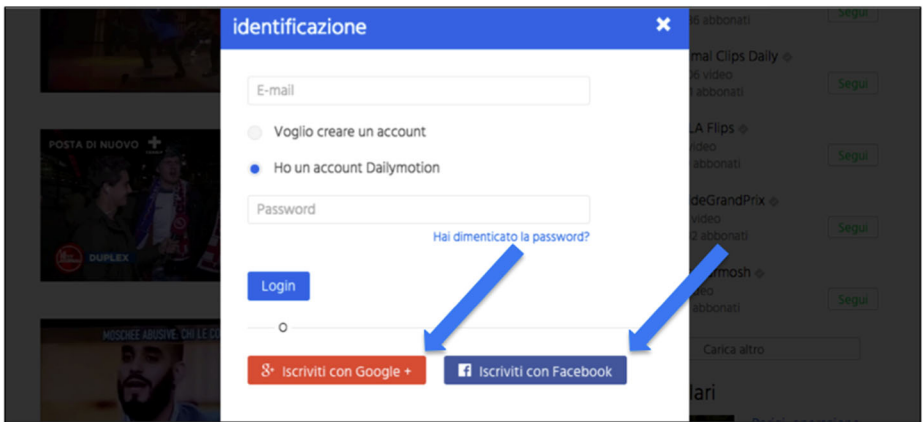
identificazione

E-mail

Voglio creare un account

Ho un account Dailymotion

Password

Hai dimenticato la password?

Login

o

Iscriviti con Google +

Iscriviti con Facebook

POSTA DI NUOVO

DUPLEX

MOSCHEE ABUSIVE. CHI LE C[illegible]

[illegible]6 abbonati

Segui

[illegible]mal Clips Daily

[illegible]6 video

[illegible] abbonati

Segui

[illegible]LA Flips

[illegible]video

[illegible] abbonati

Segui

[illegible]deGrandPrix

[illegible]video

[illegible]0 abbonati

Segui

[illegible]mosh

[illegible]eo

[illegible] abbonati

Segui

Carica altro

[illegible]lari